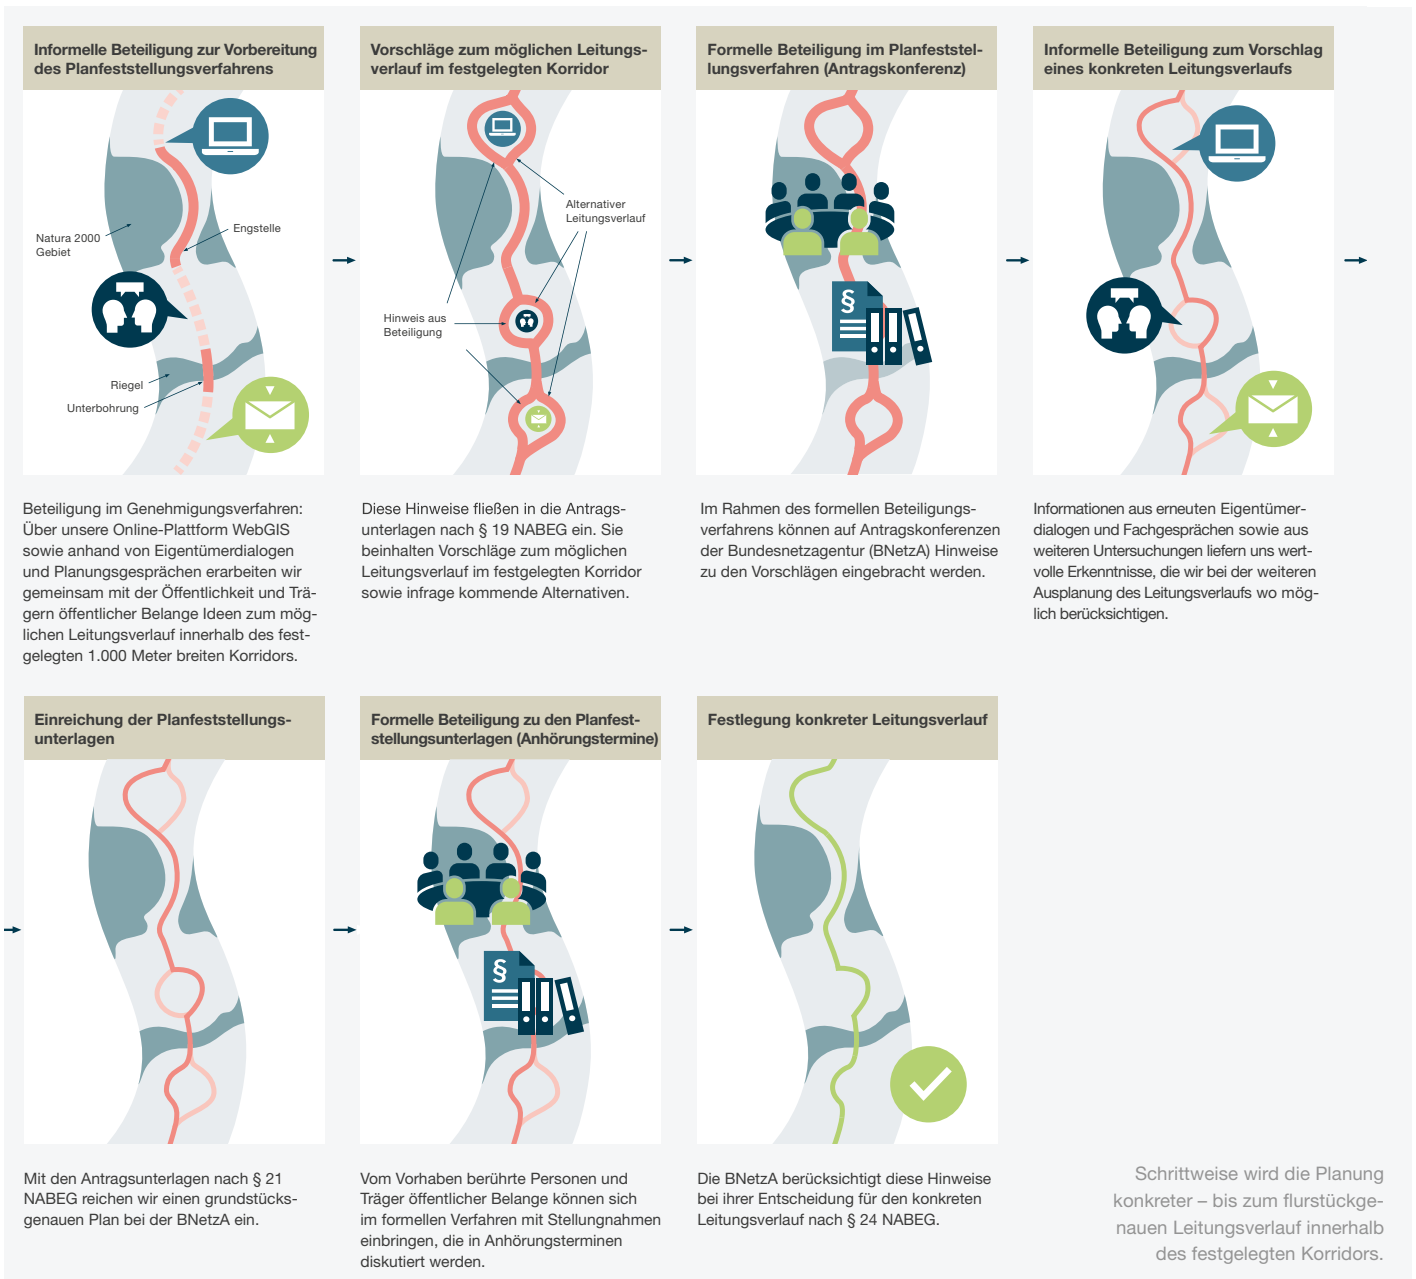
Informelle Beteiligung zur Vorbereitung des Planfeststellungsverfahrens

Natura 2000 Gebiet

Engstelle

Riegel

Unterbohrung

Beteiligung im Genehmigungsverfahren: Über unsere Online-Plattform WebGIS sowie anhand von Eigentümerdialogen und Planungsgesprächen erarbeiten wir gemeinsam mit der Öffentlichkeit und Trägern öffentlicher Belange Ideen zum möglichen Leitungsverlauf innerhalb des festgelegten 1.000 Meter breiten Korridors.

Vorschläge zum möglichen Leitungsverlauf im festgelegten Korridor

Alternativer Leitungsverlauf

Hinweis aus Beteiligung

Diese Hinweise fließen in die Antragsunterlagen nach § 19 NABEG ein. Sie beinhalten Vorschläge zum möglichen Leitungsverlauf im festgelegten Korridor sowie infrage kommende Alternativen.

Formelle Beteiligung im Planfeststellungsverfahren (Antragskonferenz)

§

Im Rahmen des formellen Beteiligungsverfahrens können auf Antragskonferenzen der Bundesnetzagentur (BNetzA) Hinweise zu den Vorschlägen eingebracht werden.

Informelle Beteiligung zum Vorschlag eines konkreten Leitungsverlaufs

Informationen aus erneuten Eigentümerdialogen und Fachgesprächen sowie aus weiteren Untersuchungen liefern uns wertvolle Erkenntnisse, die wir bei der weiteren Ausplanung des Leitungsverlaufs wo möglich berücksichtigen.

Einreichung der Planfeststellungsunterlagen

Mit den Antragsunterlagen nach § 21 NABEG reichen wir einen grundstücksgenauen Plan bei der BNetzA ein.

Formelle Beteiligung zu den Planfeststellungsunterlagen (Anhörungstermine)

§

Vom Vorhaben berührte Personen und Träger öffentlicher Belange können sich im formellen Verfahren mit Stellungnahmen einbringen, die in Anhörungsterminen diskutiert werden.

Festlegung konkreter Leitungsverlauf

Die BNetzA berücksichtigt diese Hinweise bei ihrer Entscheidung für den konkreten Leitungsverlauf nach § 24 NABEG.

Schrittweise wird die Planung konkreter – bis zum flurstückgenauen Leitungsverlauf innerhalb des festgelegten Korridors.